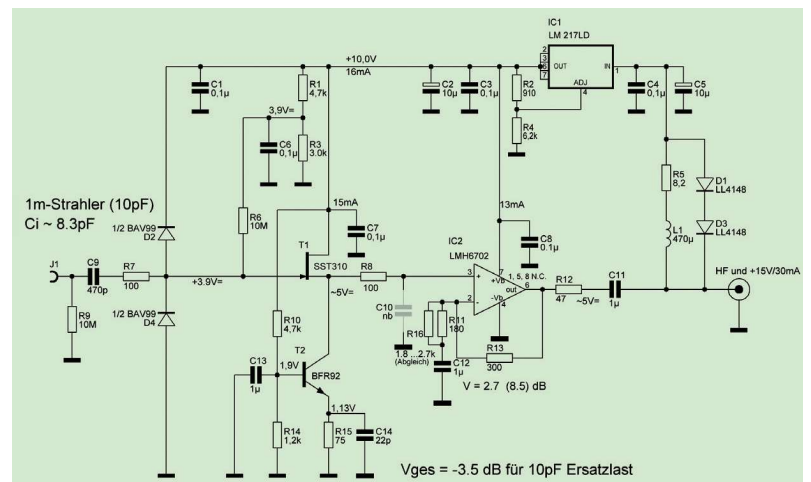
IC1
LM 217LD

+10,0V
16mA

C1
0,1µ

R1
4,7k

3,9V=

C6
0,1µ

R3
3.0k

C2
10µ

C3
0,1µ

R2
910

2
3
6
7
OUT

ADJ
4

IN
1

C4
0,1µ

C5
10µ

R4
6,2k

1m-Strahler (10pF)
Ci ~ 8.3pF

R6
10M

15mA

C7
0,1µ

13mA

C8
0,1µ

R5
8,2

D1
LL4148

D3
LL4148

L1
470µ

1/2 BAV99
D2

T1
SST310

IC2
LMH6702

J1

C9
470p

R7
100

+3.9V=

R8
100

~5V=

3
2
+
-
7
+Vb
-Vb
4
out
6
1, 5, 8 N.C.

R12
47

~5V=

C11
1µ

HF und +15V/30mA

R9
10M

1/2 BAV99
D4

C10
nb

R16
1.8 ...2.7k
(Abgleich)

R11
180

C12
1µ

R13
300

V = 2.7 (8.5) dB

R10
4,7k

C13
1µ

T2
1,9V
BFR92

1,13V

R14
1,2k

R15
75

C14
22p

Vges = -3.5 dB für 10pF Ersatzlast